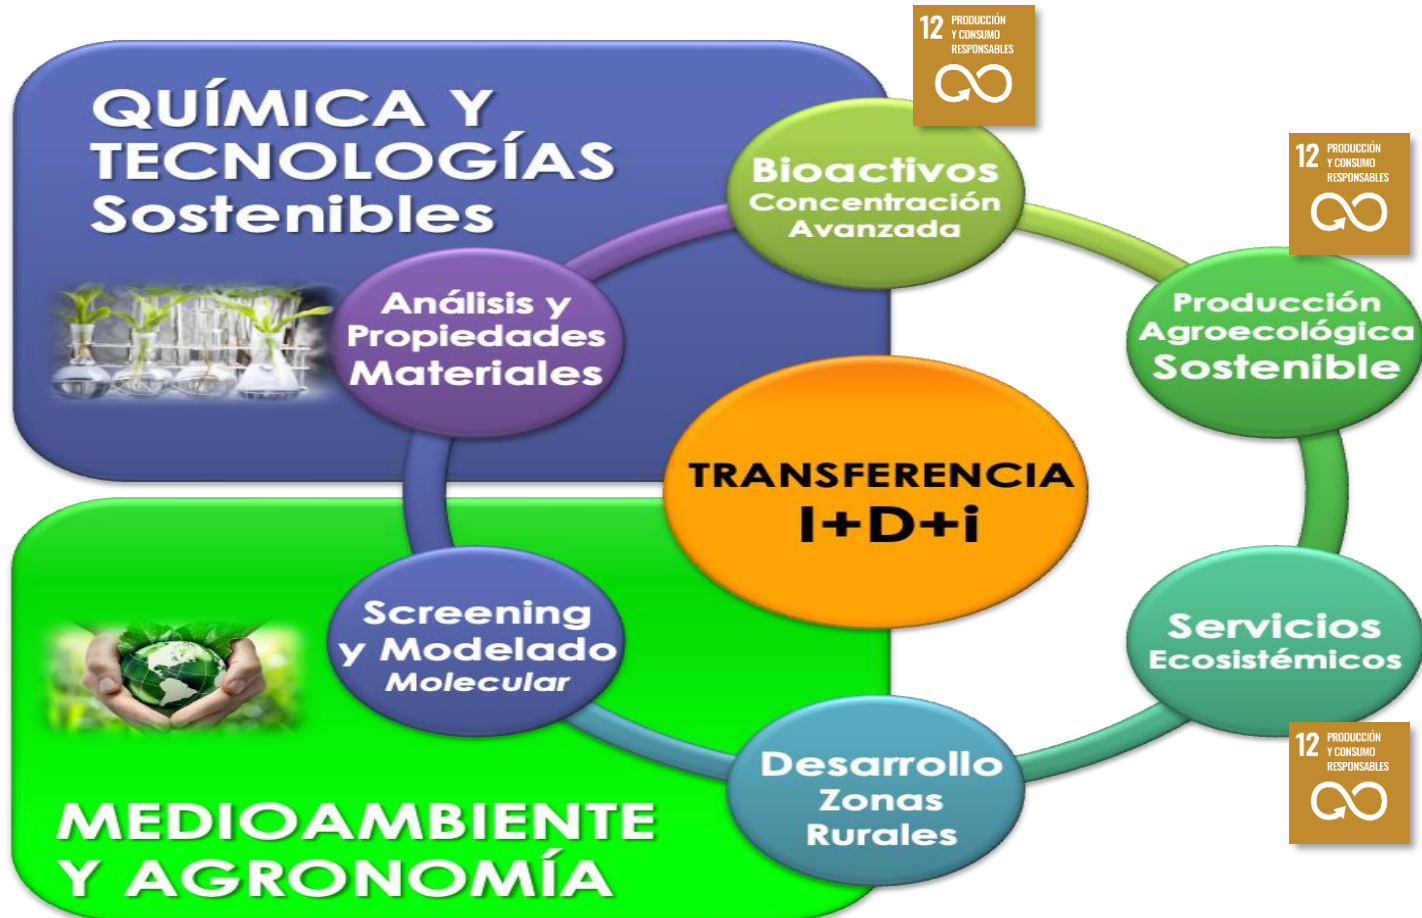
12 PRODUCCIÓN Y CONSUMO RESPONSABLES

QUÍMICA Y TECNOLOGÍAS Sostenibles

Bioactivos Concentración Avanzada

12 PRODUCCIÓN Y CONSUMO RESPONSABLES

Análisis y Propiedades Materiales

Producción Agroecológica Sostenible

TRANSFERENCIA I+D+i

Screening y Modelado Molecular

Servicios Ecosistémicos

12 PRODUCCIÓN Y CONSUMO RESPONSABLES

Desarrollo Zonas Rurales

MEDIOAMBIENTE Y AGRONOMÍA